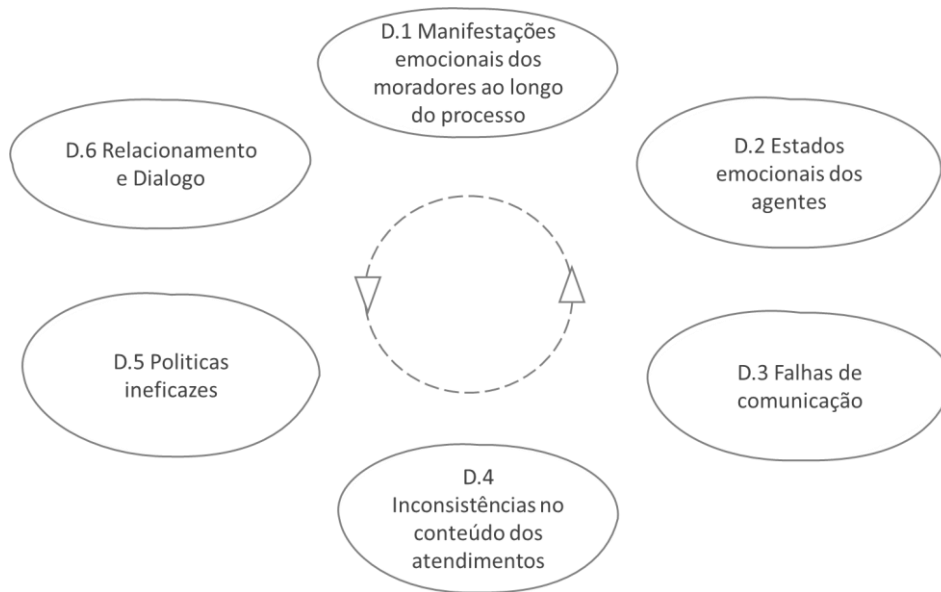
D.1 Manifestações emocionais dos moradores ao longo do processo

D.6 Relacionamento e Dialogo

D.2 Estados emocionais dos agentes

D.5 Politicas ineficazes

D.3 Falhas de comunicação

D.4 Inconsistências no conteúdo dos atendimentos